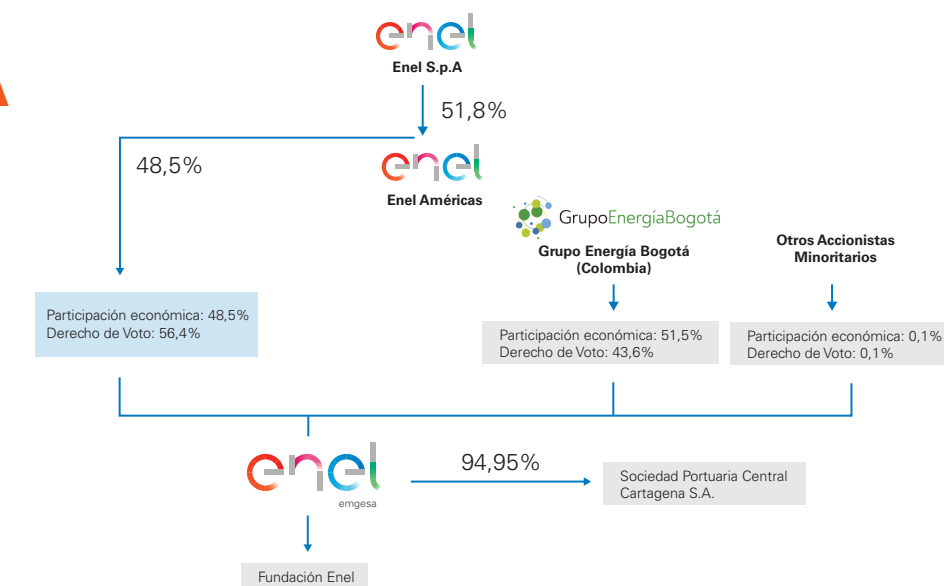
enel
Enel S.p.A

51,8%

48,5%

enel
Enel Américas

GrupoEnergíaBogotá
Grupo Energía Bogotá (Colombia)

Otros Accionistas Minoritarios

Participación económica: 48,5%
Derecho de Voto: 56,4%

Participación económica: 51,5%
Derecho de Voto: 43,6%

Participación económica: 0,1%
Derecho de Voto: 0,1%

enel
emgesa

94,95%

Sociedad Portuaria Central Cartagena S.A.

Fundación Enel